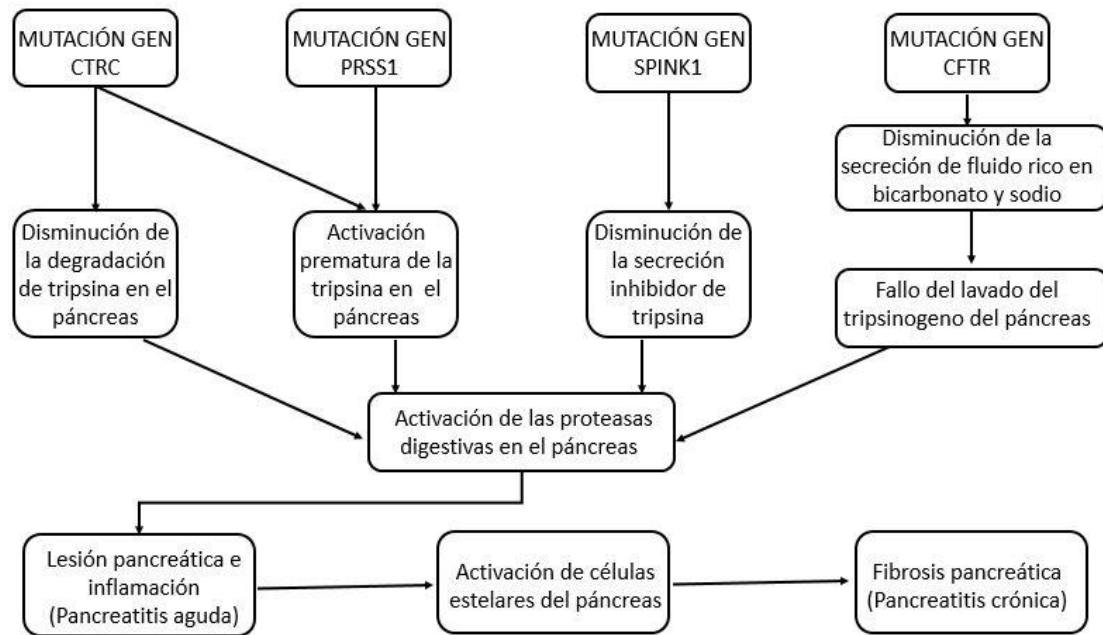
MUTACIÓN GEN CTRC

MUTACIÓN GEN PRSS1

MUTACIÓN GEN SPINK1

MUTACIÓN GEN CFTR

Disminución de la secreción de fluido rico en bicarbonato y sodio

Disminución de la degradación de tripsina en el páncreas

Activación prematura de la tripsina en el páncreas

Disminución de la secreción inhibidor de tripsina

Fallo del lavado del tripsinogeno del páncreas

Activación de las proteasas digestivas en el páncreas

Lesión pancreática e inflamación (Pancreatitis aguda)

Activación de células estelares del páncreas

Fibrosis pancreática (Pancreatitis crónica)